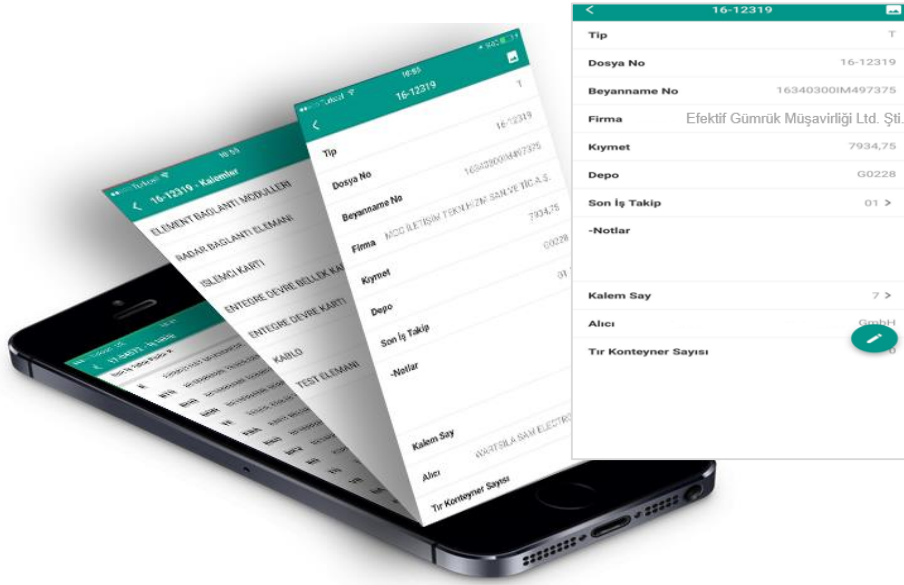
16-12319 - Kalemler

ELEMENT BAĞLANTI MODÜLLERİ

RADAR BAĞLANTI ELEMANI

İŞLEMCİ KARTI

ENTEGRE DEVRE BELLEK KARTI

ENTEGRE DEVRE KARTI

KABLO

TEST ELEMANI

16-12319

Tip T

Dosya No 16-12319

Beyanname No 16340300IM497375

Firma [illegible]

Kıymet 7934,75

Depo G0228

Son İş Takip 01

-Notlar

Kalem Say

Alıcı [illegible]

Tır Konteyner Sayısı

16-12319

Tip T

Dosya No 16-12319

Beyanname No 16340300IM497375

Firma Efektif Gümrük Müşavirliği Ltd. Şti.

Kıymet 7934,75

Depo G0228

Son İş Takip 01 >

-Notlar

Kalem Say 7 >

Alıcı GmbH

Tır Konteyner Sayısı 0